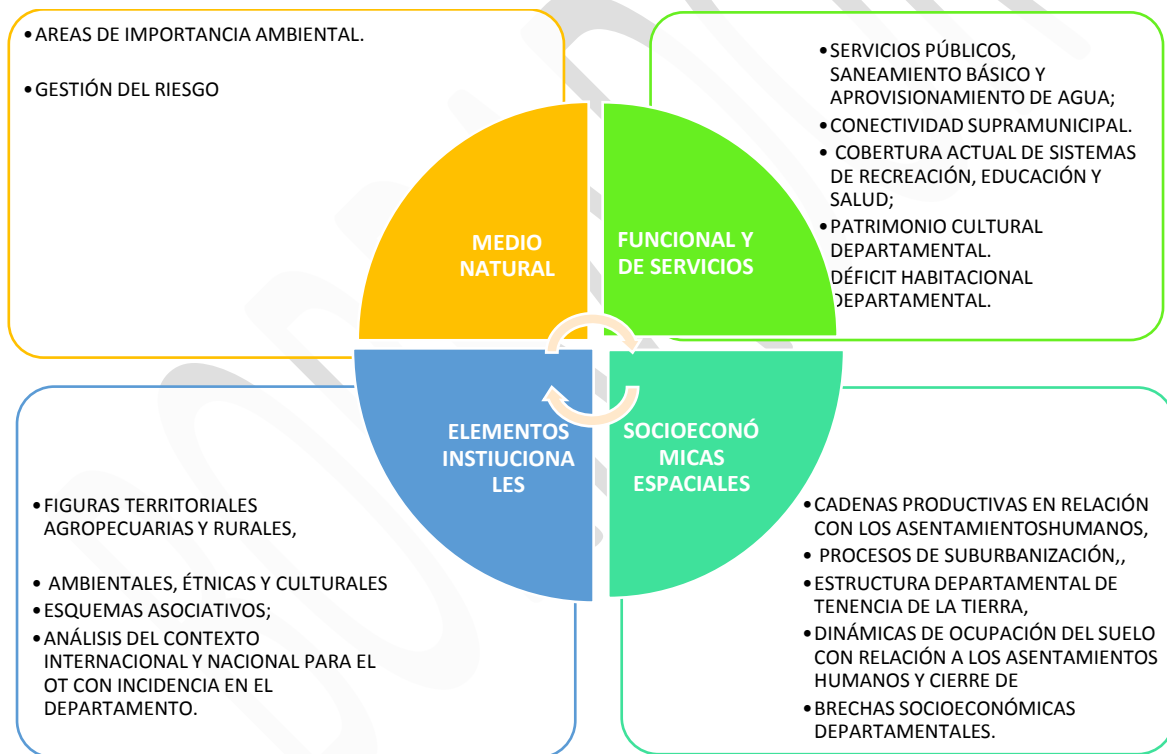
• AREAS DE IMPORTANCIA AMBIENTAL.

• GESTIÓN DEL RIESGO

• SERVICIOS PÚBLICOS, SANEAMIENTO BÁSICO Y APROVISIONAMIENTO DE AGUA;
• CONECTIVIDAD SUPRAMUNICIPAL.
• COBERTURA ACTUAL DE SISTEMAS DE RECREACIÓN, EDUCACIÓN Y SALUD;
• PATRIMONIO CULTURAL DEPARTAMENTAL.
DÉFICIT HABITACIONAL DEPARTAMENTAL.

MEDIO NATURAL

FUNCIONAL Y DE SERVICIOS

ELEMENTOS INSTIUCIONALES

SOCIOECONÓMICAS ESPACIALES

• FIGURAS TERRITORIALES AGROPECUARIAS Y RURALES,

• AMBIENTALES, ÉTNICAS Y CULTURALES
• ESQUEMAS ASOCIATIVOS;
• ANÁLISIS DEL CONTEXTO INTERNACIONAL Y NACIONAL PARA EL OT CON INCIDENCIA EN EL DEPARTAMENTO.

• CADENAS PRODUCTIVAS EN RELACIÓN CON LOS ASENTAMIENTOSHUMANOS,
• PROCESOS DE SUBURBANIZACIÓN,,
• ESTRUCTURA DEPARTAMENTAL DE TENENCIA DE LA TIERRA,
• DINÁMICAS DE OCUPACIÓN DEL SUELO CON RELACIÓN A LOS ASENTAMIENTOS HUMANOS Y CIERRE DE
• BRECHAS SOCIOECONÓMICAS DEPARTAMENTALES.